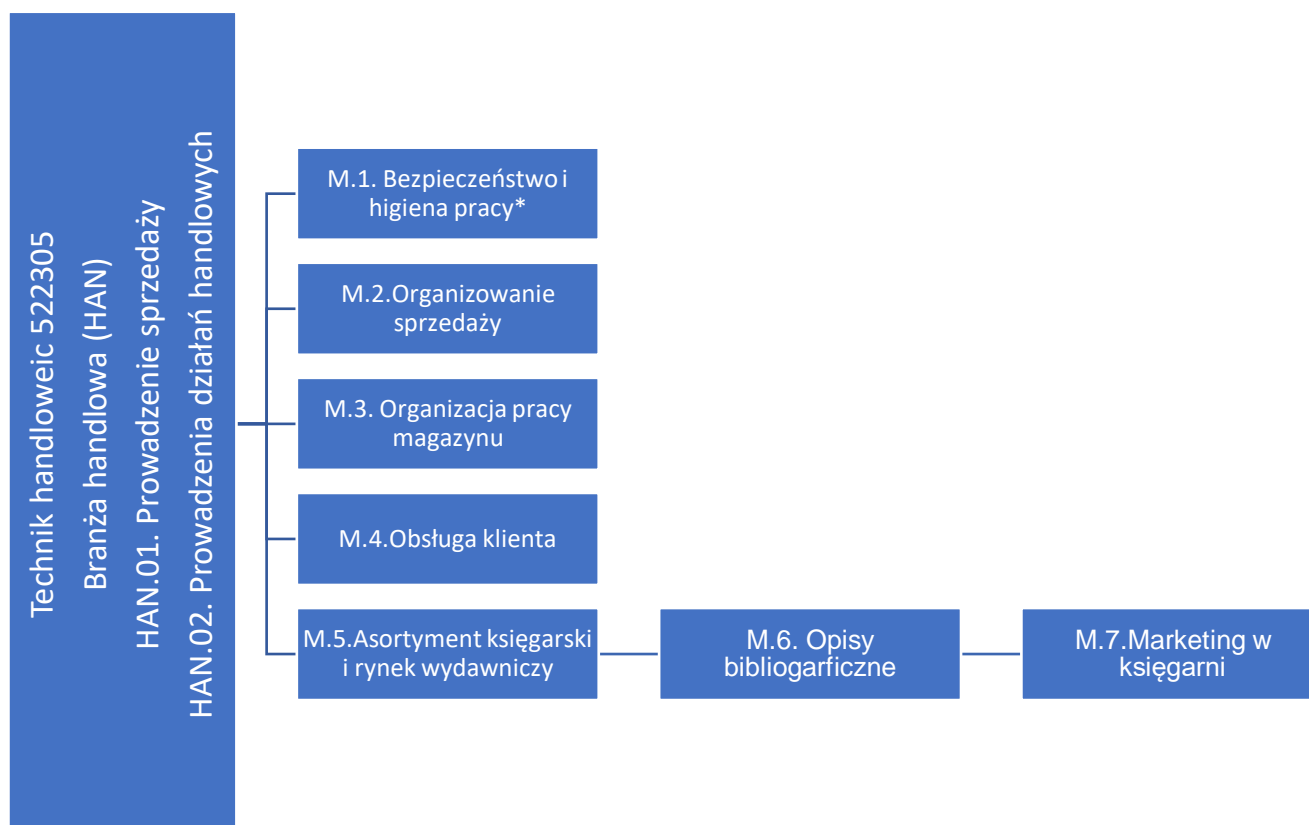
Technik handloweic 522305
Branża handlowa (HAN)
HAN.01. Prowadzenie sprzedaży
HAN.02. Prowadzenia działań handlowych

M.1. Bezpieczeństwo i higiena pracy*

M.2.Organizowanie sprzedaży

M.3. Organizacja pracy magazynu

M.4.Obsługa klienta

M.5.Asortyment księgarski i rynek wydawniczy

M.6. Opisy bibliogarficzne

M.7.Marketing w księgarni